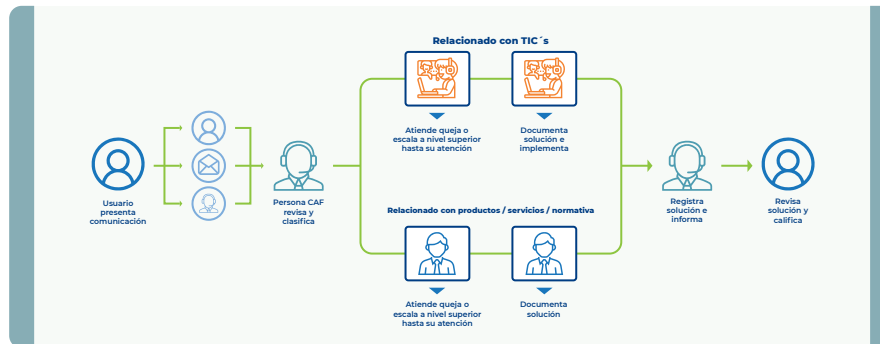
Relacionado con TIC´s

Usuario presenta comunicación

Persona CAF revisa y clasifica

Atiende queja o escala a nivel superior hasta su atención

Documenta solución e implementa

Registra solución e informa

Revisa solución y califica

Relacionado con productos / servicios / normativa

Atiende queja o escala a nivel superior hasta su atención

Documenta solución